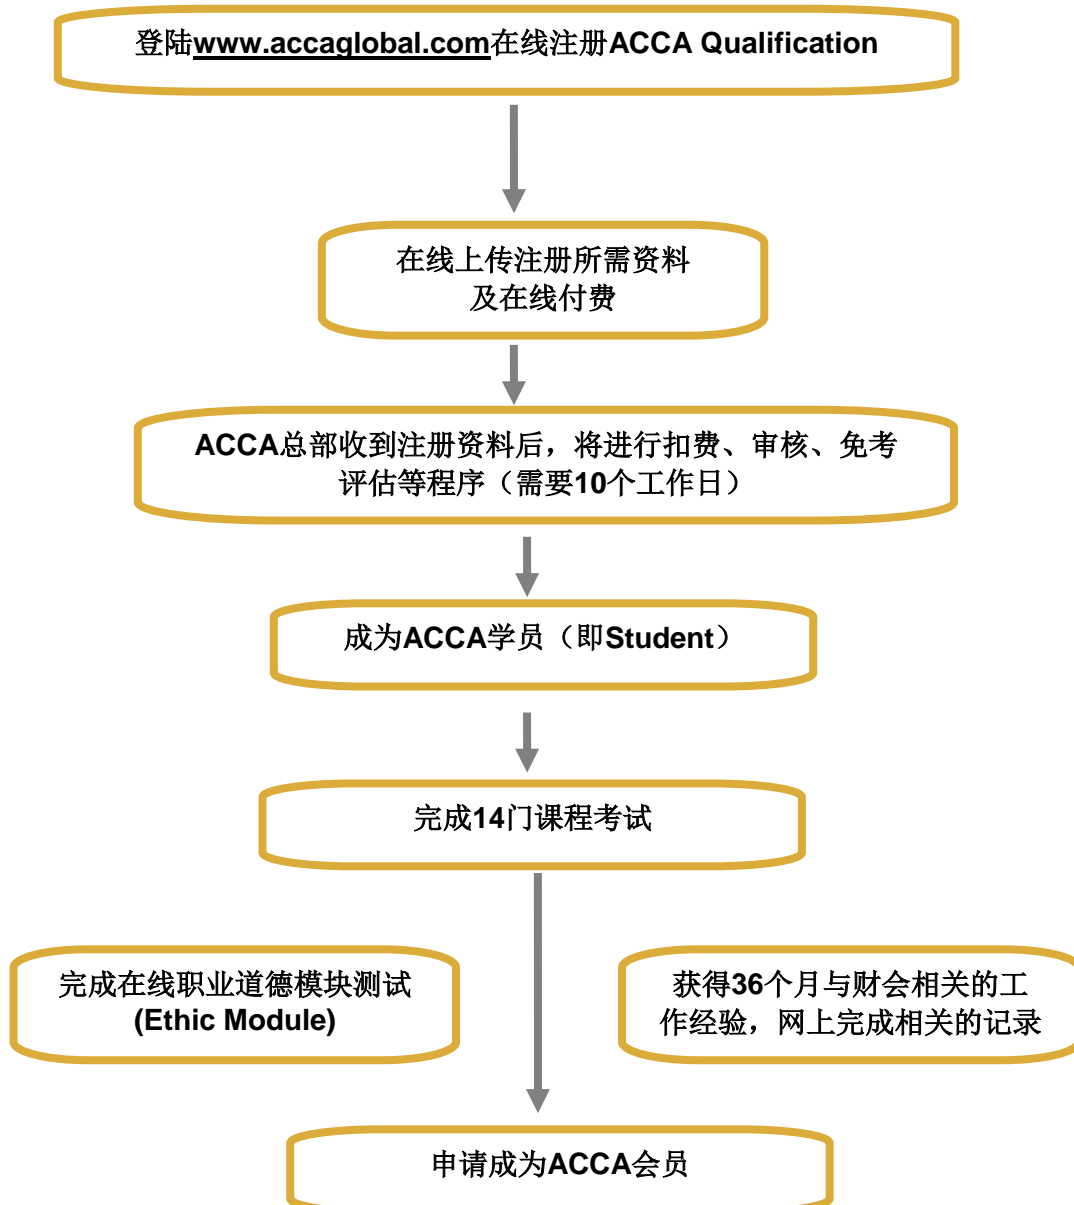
登陆www.accaglobal.com在线注册ACCA Qualification

在线上传注册所需资料
及在线付费

ACCA总部收到注册资料后，将进行扣费、审核、免考评估等程序（需要10个工作日）

成为ACCA学员（即Student）

完成14门课程考试

完成在线职业道德模块测试
(Ethic Module)

获得36个月与财会相关的工作经验，网上完成相关的记录

申请成为ACCA会员